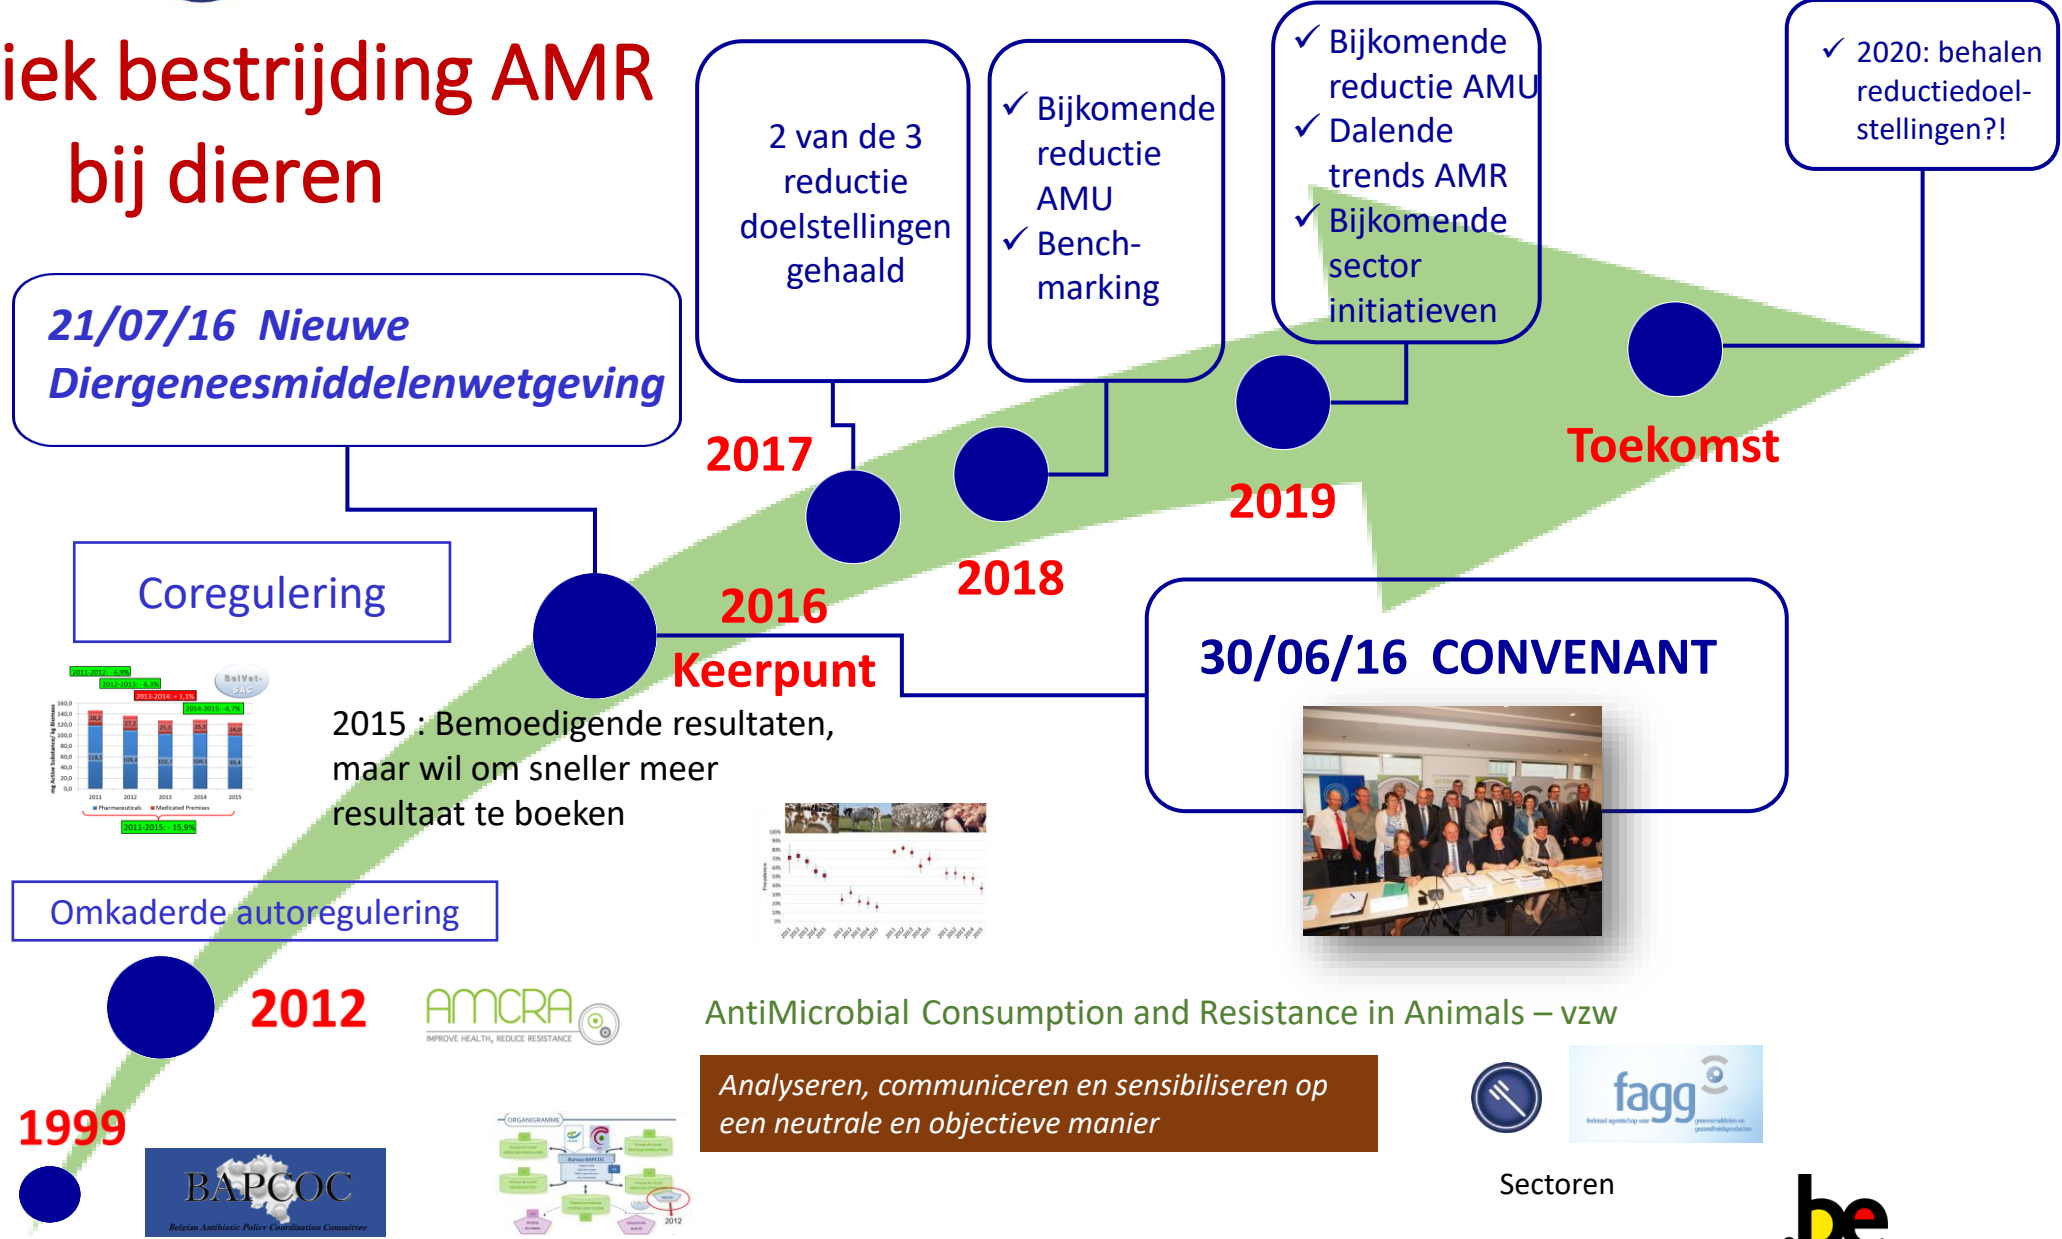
iek bestrijding AMR bij dieren

21/07/16 Nieuwe Diergeneesmiddelenwetgeving

2 van de 3 reductie doelstellingen gehaald

✓ Bijkomende reductie AMU
✓ Bench-marking

✓ Bijkomende reductie AMU
✓ Dalende trends AMR
✓ Bijkomende sector initiatieven

✓ 2020: behalen reductiedoel-stellingen?!

2017

2018

2019

Toekomst

Coregulering

2016

Keerpunt

30/06/16 CONVENANT

2015 : Bemoedigende resultaten, maar wil om sneller meer resultaat te boeken

Omkaderde autoregulering

2012

AMCRA
IMPROVE HEALTH, REDUCE RESISTANCE

AntiMicrobial Consumption and Resistance in Animals – vzw

Analyseren, communiceren en sensibiliseren op een neutrale en objectieve manier

1999

BAPCOC
Belgian Antibiotic Policy Coordination Committee

fagg

Sectoren

.be